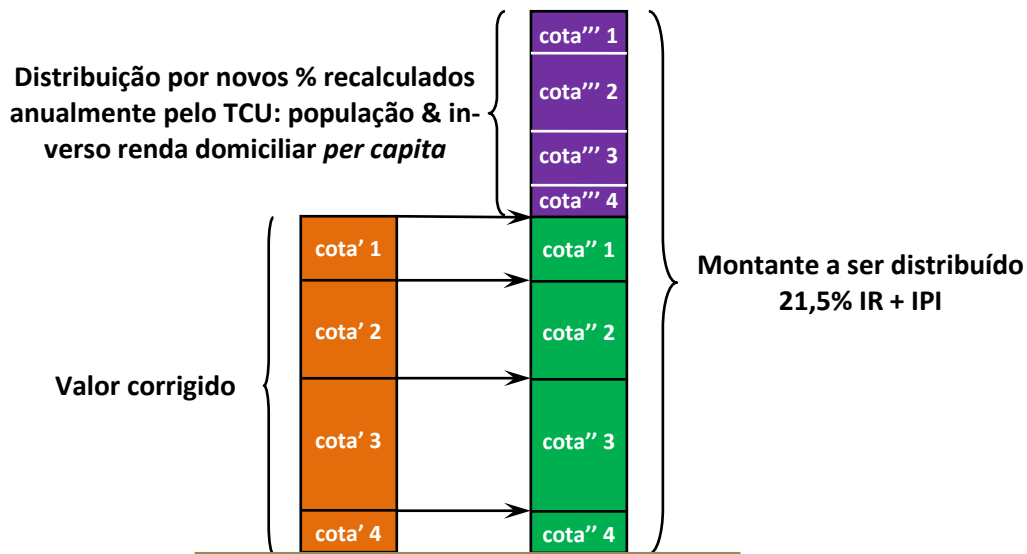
Distribuição por novos % recalculados anualmente pelo TCU: população & inverso renda domiciliar *per capita*

cota''' 1
cota''' 2
cota''' 3
cota''' 4

cota' 1
cota' 2
cota' 3
cota' 4

cota'' 1
cota'' 2
cota'' 3
cota'' 4

Valor corrigido

Montante a ser distribuído 21,5% IR + IPI